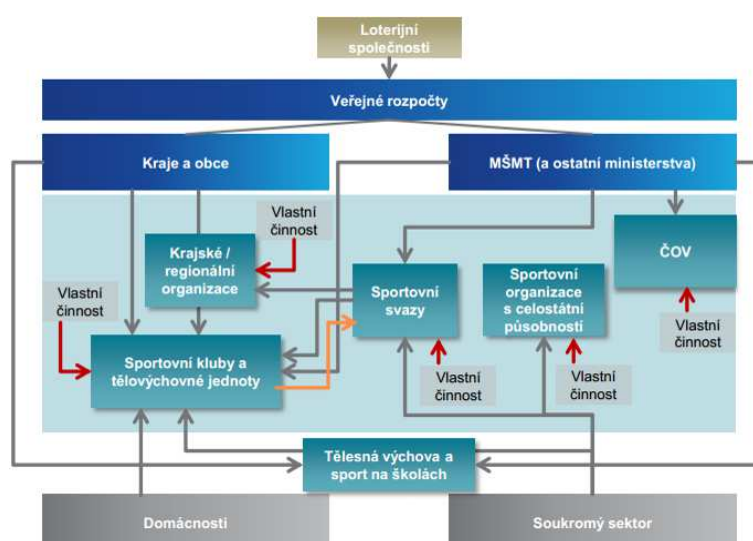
Loterijní společnosti

Veřejné rozpočty

Kraje a obce

MŠMT (a ostatní ministerstva)

Vlastní činnost

Krajské / regionální organizace

ČOV

Vlastní činnost

Sportovní svazy

Sportovní organizace s celostátní působností

Vlastní činnost

Sportovní kluby a tělovýchovné jednoty

Vlastní činnost

Vlastní činnost

Tělesná výchova a sport na školách

Domácnosti

Soukromý sektor